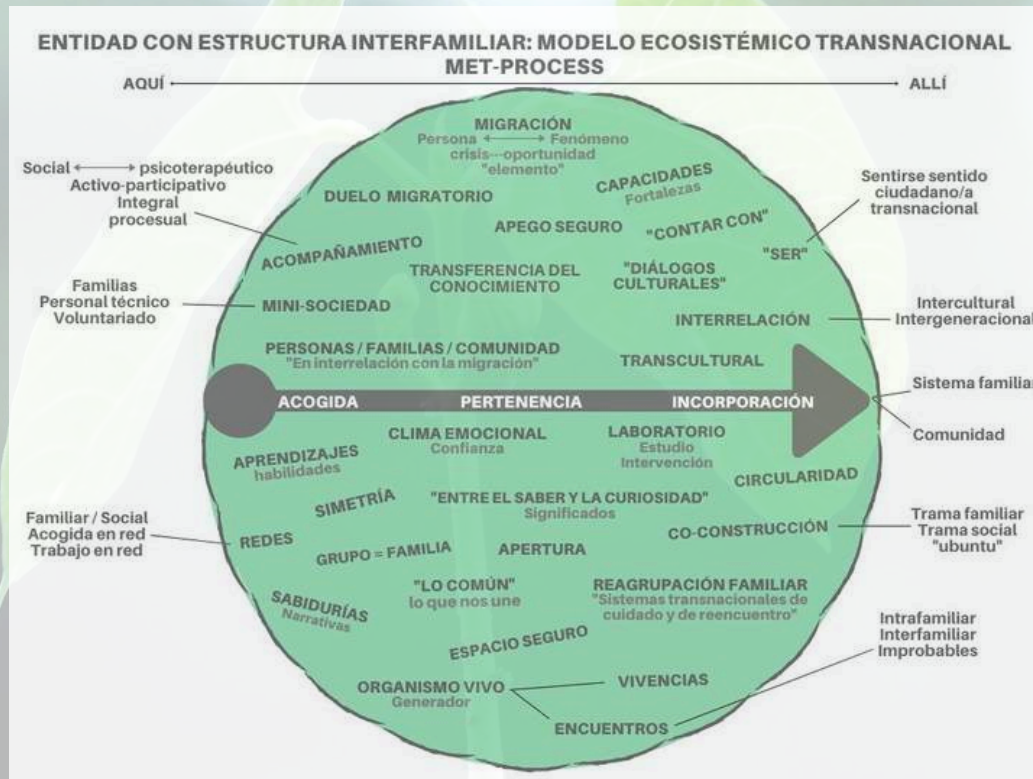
ENTIDAD CON ESTRUCTURA INTERFAMILIAR: MODELO ECOSISTÉMICO TRANSNACIONAL
MET-PROCESS

AQUÍ → ALLÍ

Social ⟷ psicoterapéutico
Activo-participativo
Integral
procesual

Familias
Personal técnico
Voluntariado

Familiar / Social
Acogida en red
Trabajo en red

MIGRACIÓN
Persona ⟷ Fenómeno
crisis---oportunidad
"elemento"

DUELO MIGRATORIO

CAPACIDADES
Fortalezas

APEGO SEGURO

"CONTAR CON"

ACOMPAÑAMIENTO

"SER"

TRANSFERENCIA DEL CONOCIMIENTO

"DIÁLOGOS CULTURALES"

MINI-SOCIEDAD

INTERRELACIÓN

PERSONAS / FAMILIAS / COMUNIDAD
"En interrelación con la migración"

TRANSCULTURAL

ACOGIDA

PERTENENCIA

INCORPORACIÓN

APRENDIZAJES
habilidades

CLIMA EMOCIONAL
Confianza

LABORATORIO
Estudio
Intervención

CIRCULARIDAD

SIMETRÍA

"ENTRE EL SABER Y LA CURIOSIDAD"
Significados

CO-CONSTRUCCIÓN

REDES

GRUPO = FAMILIA

APERTURA

SABIDURÍAS
Narrativas

"LO COMÚN"
lo que nos une

REAGRUPACIÓN FAMILIAR
"Sistemas transnacionales de cuidado y de reencuentro"

ESPACIO SEGURO

ORGANISMO VIVO
Generador

VIVENCIAS

ENCUENTROS

Sentirse sentido
ciudadano/a
transnacional

Intercultural
Intergeneracional

Sistema familiar

Comunidad

Trama familiar
Trama social
"ubuntu"

Intrafamiliar
Interfamiliar
Improbables